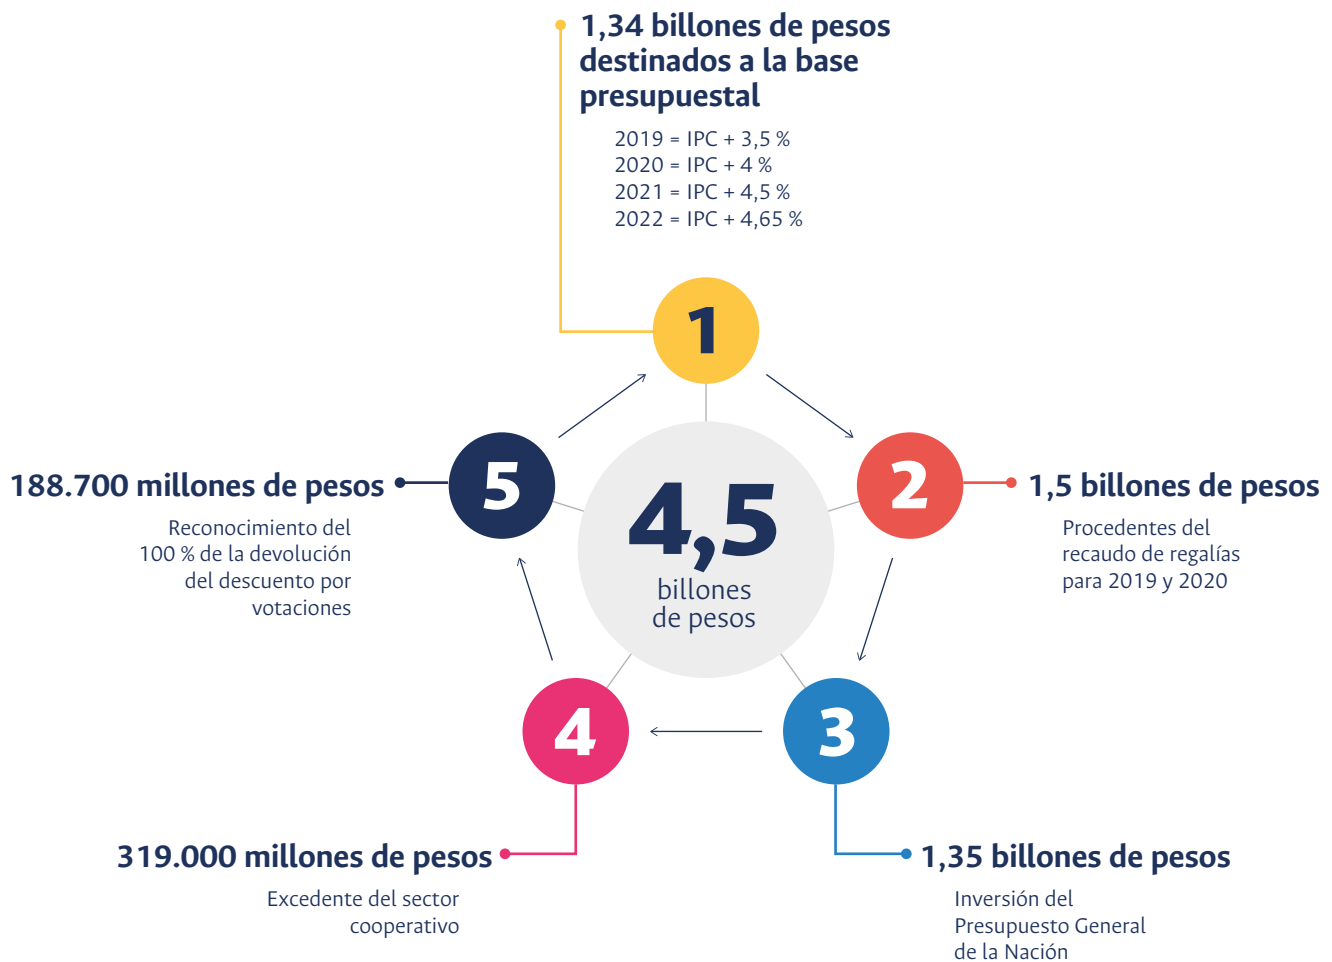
1,34 billones de pesos destinados a la base presupuestal

2019 = IPC + 3,5 %
2020 = IPC + 4 %
2021 = IPC + 4,5 %
2022 = IPC + 4,65 %

1

4,5
billones de pesos

2

1,5 billones de pesos

Procedentes del recaudo de regalías para 2019 y 2020

5

188.700 millones de pesos

Reconocimiento del 100 % de la devolución del descuento por votaciones

4

319.000 millones de pesos

Excedente del sector cooperativo

3

1,35 billones de pesos

Inversión del Presupuesto General de la Nación